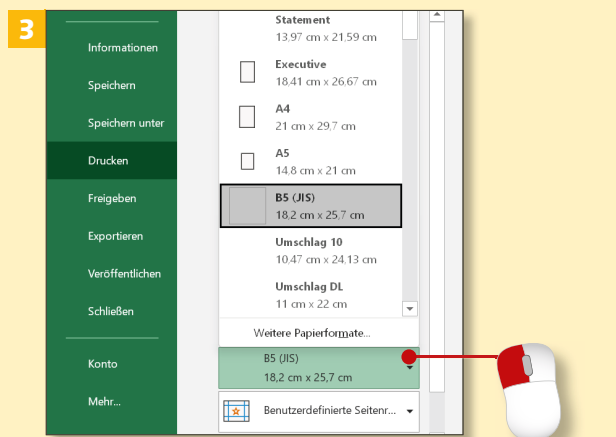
3

Informationen

Speichern

Speichern unter

Drucken

Freigeben

Exportieren

Veröffentlichen

Schließen

Konto

Mehr...

Statement
13.97 cm x 21.59 cm

Executive
18.41 cm x 26.67 cm

A4
21 cm x 29,7 cm

A5
14.8 cm x 21 cm

B5 (JIS)
18,2 cm x 25,7 cm

Umschlag 10
10.47 cm x 24.13 cm

Umschlag DL
11 cm x 22 cm

Weitere Papierformate...

B5 (JIS)
18,2 cm x 25,7 cm

Benutzerdefinierte Seitenr...